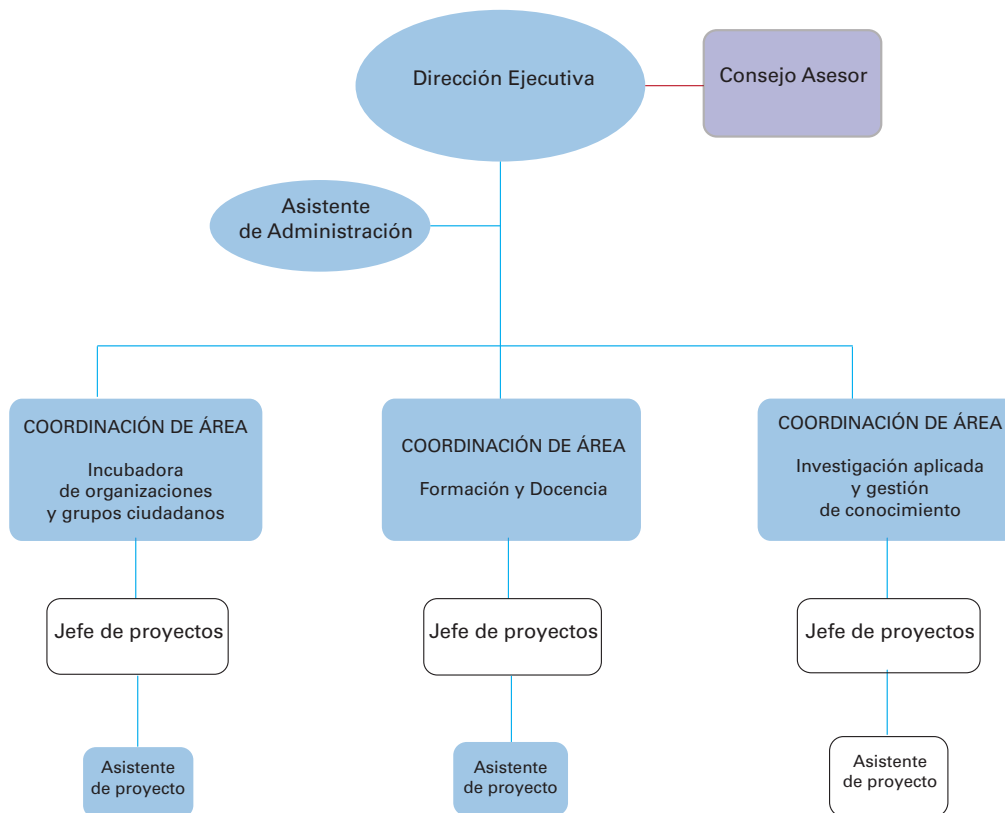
Dirección Ejecutiva

Consejo Asesor

Asistente de Administración

COORDINACIÓN DE ÁREA

Incubadora de organizaciones y grupos ciudadanos

COORDINACIÓN DE ÁREA

Formación y Docencia

COORDINACIÓN DE ÁREA

Investigación aplicada y gestión de conocimiento

Jefe de proyectos

Jefe de proyectos

Jefe de proyectos

Asistente de proyecto

Asistente de proyecto

Asistente de proyecto